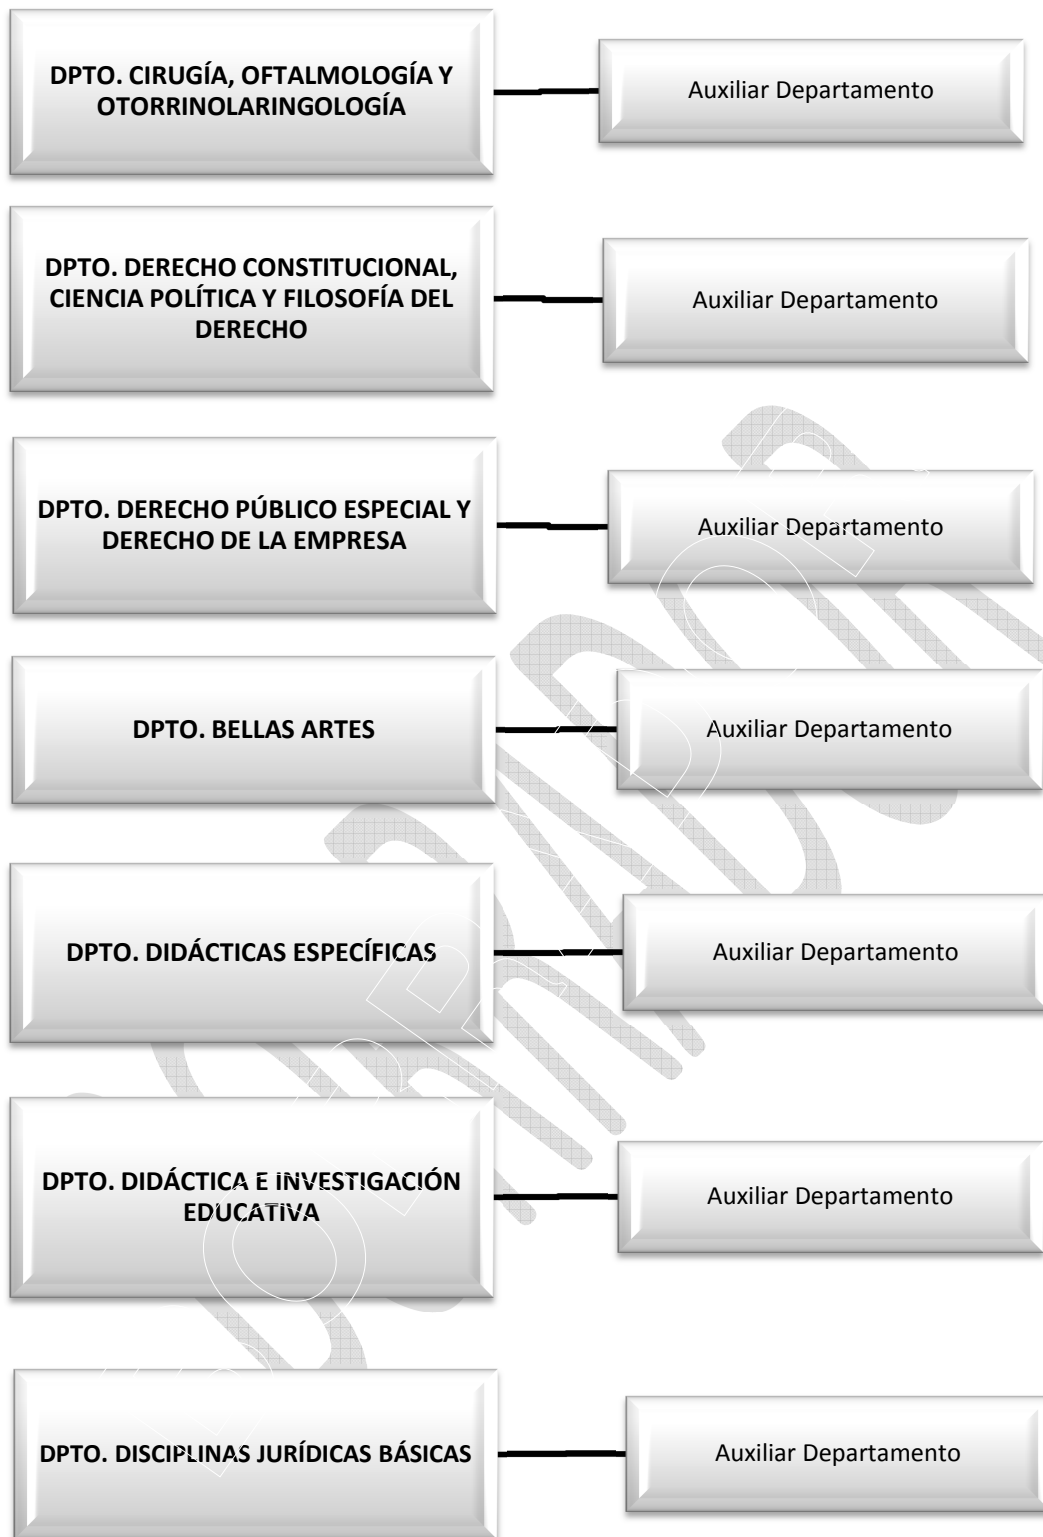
DPTO. CIRUGÍA, OFTALMOLOGÍA Y OTORRINOLARINGOLOGÍA

Auxiliar Departamento

DPTO. DERECHO CONSTITUCIONAL, CIENCIA POLÍTICA Y FILOSOFÍA DEL DERECHO

Auxiliar Departamento

DPTO. DERECHO PÚBLICO ESPECIAL Y DERECHO DE LA EMPRESA

Auxiliar Departamento

DPTO. BELLAS ARTES

Auxiliar Departamento

DPTO. DIDÁCTICAS ESPECÍFICAS

Auxiliar Departamento

DPTO. DIDÁCTICA E INVESTIGACIÓN EDUCATIVA

Auxiliar Departamento

DPTO. DISCIPLINAS JURÍDICAS BÁSICAS

Auxiliar Departamento